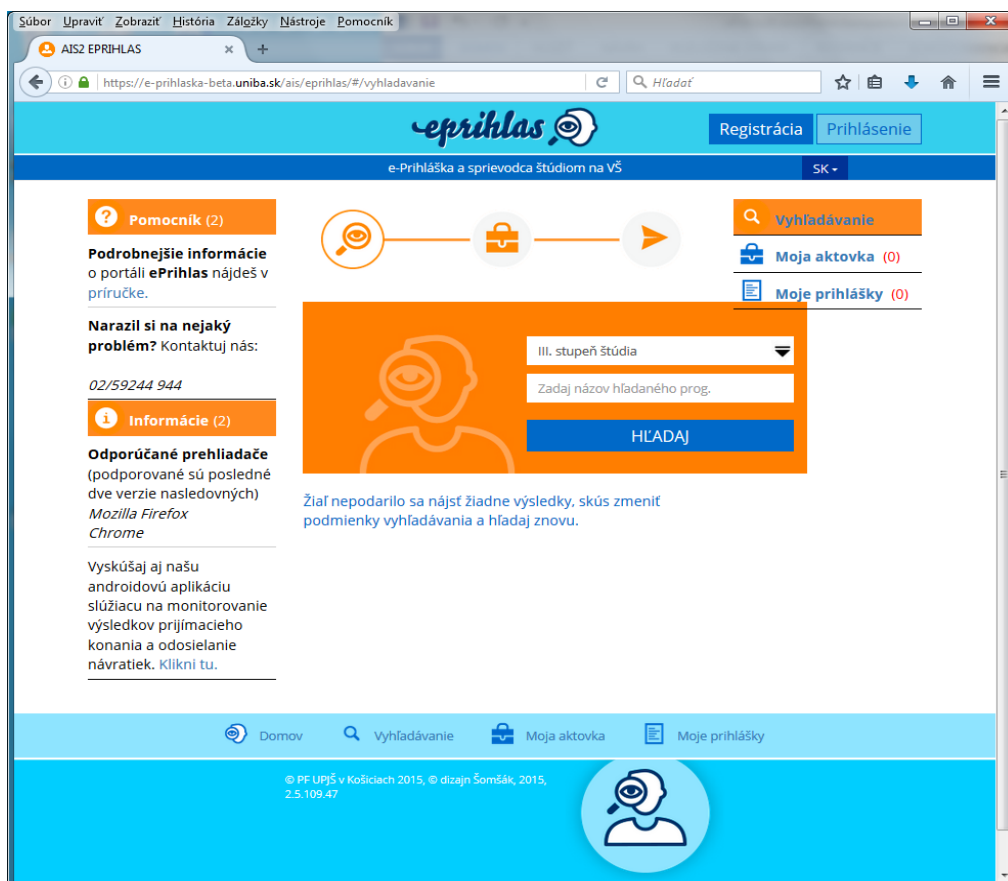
Súbor Upraviť Zobraziť História Záložky Nástroje Pomocník

AIS2 EPRIHLAS

https://e-prihlaska-beta.uniba.sk/ais/eprihlas/#/vyhladavanie

Hľadať

eprihlas

Registrácia Prihlásenie

e-Prihláška a sprievodca štúdiom na VŠ

SK

Pomocník (2)

Podrobnejšie informácie o portáli ePrihlas nájdeš v príručke.

Narazil si na nejaký problém? Kontaktuj nás:

02/59244 944

Informácie (2)

Odporúčané prehliadače (podporované sú posledné dve verzie nasledovných)
Mozilla Firefox
Chrome

Vyskúšaj aj našu androidovú aplikáciu slúžiacu na monitorovanie výsledkov prijímacieho konania a odosielanie návratiek. Klikni tu.

III. stupeň štúdia

Zadaj názov hľadaného prog.

HĽADAJ

Žiaľ nepodarilo sa nájsť žiadne výsledky, skús zmeniť podmienky vyhľadávania a hľadaj znovu.

Vyhľadávanie

Moja aktovka (0)

Moje prihlášky (0)

Domov Vyhľadávanie Moja aktovka Moje prihlášky

© PF UPJŠ v Košiciach 2015, © dizajn Šomšák, 2015, 2.5.109.47